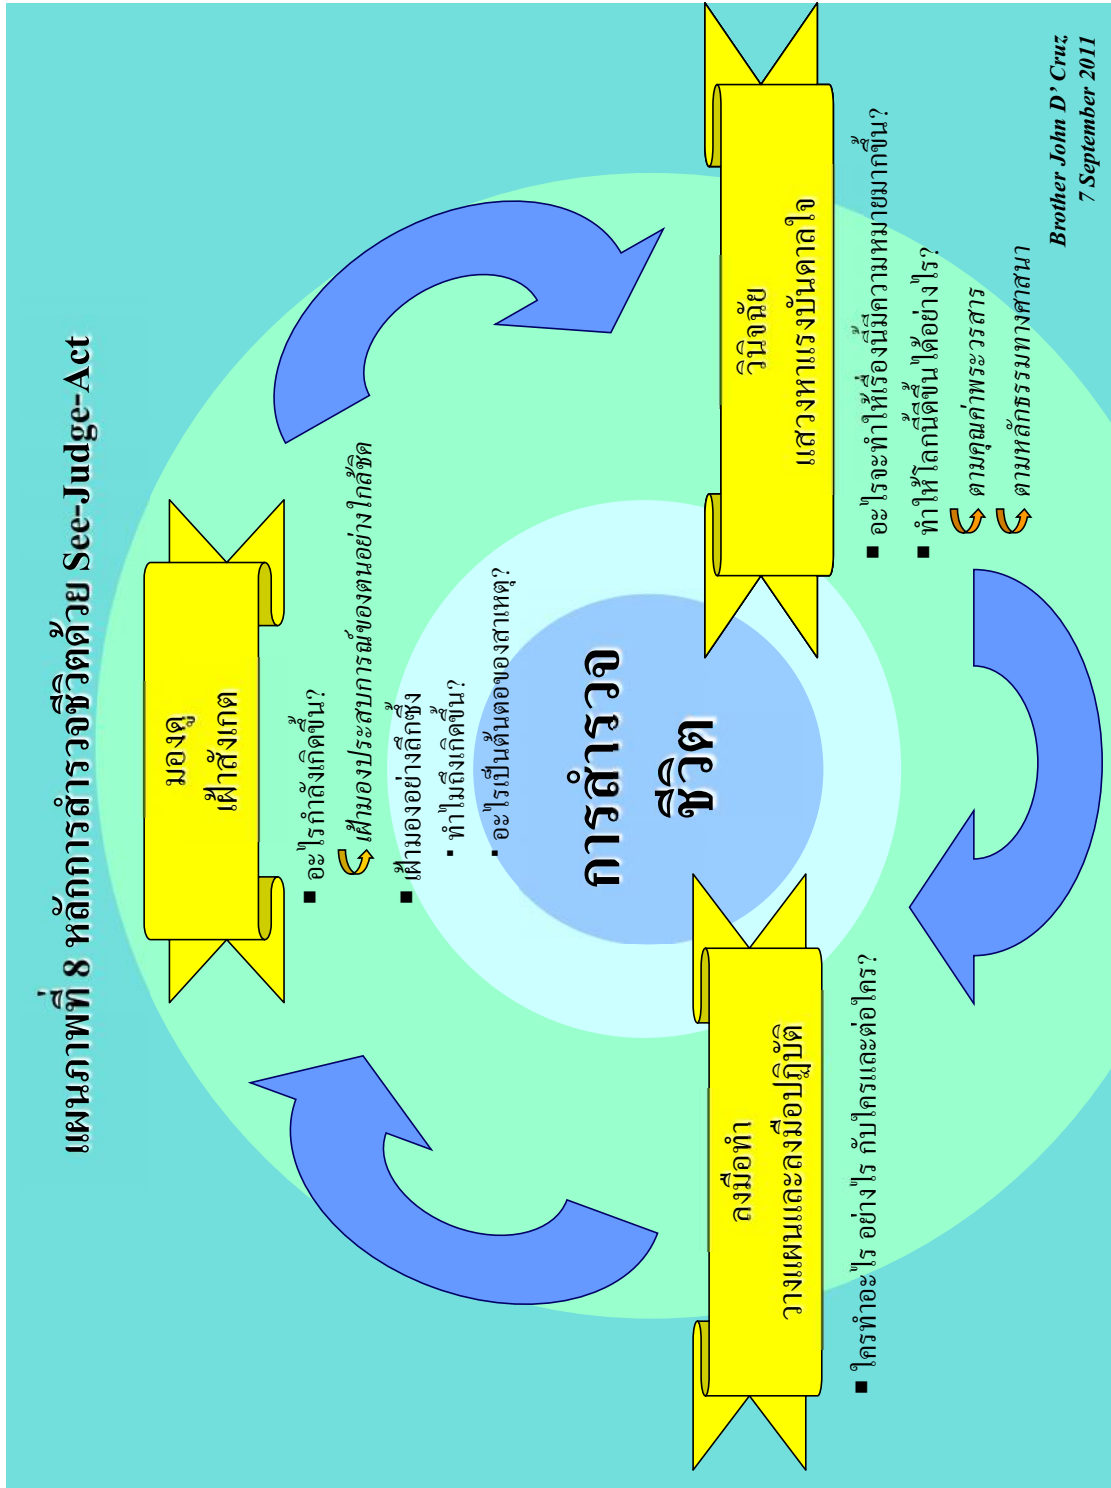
แผนภาพที่ 8 หลักการสำรวจชีวิตด้วย See-Judge-Act

มองดู
เฝ้าสังเกต

อะไรกำลังเกิดขึ้น?
เฝ้ามองประสบการณ์ของตนอย่างใกล้ชิด

เฝ้ามองอย่างลึกซึ้ง
ทำไมถึงเกิดขึ้น?
อะไรเป็นต้นตอของสาเหตุ?

การสำรวจ
ชีวิต

วินิจฉัย
แสวงหาแรงบันดาลใจ

อะไรจะทำให้เรื่องนี้มีความหมายมากขึ้น?
ทำให้โลกนี้ดีขึ้นได้อย่างไร?
ตามคุณค่าพระวรสาร
ตามหลักธรรมทางศาสนา

ลงมือทำ
วางแผนและลงมือปฏิบัติ

ใครทำอะไร อย่างไร กับใครและต่อใคร?

Brother John D' Cruz
7 September 2011